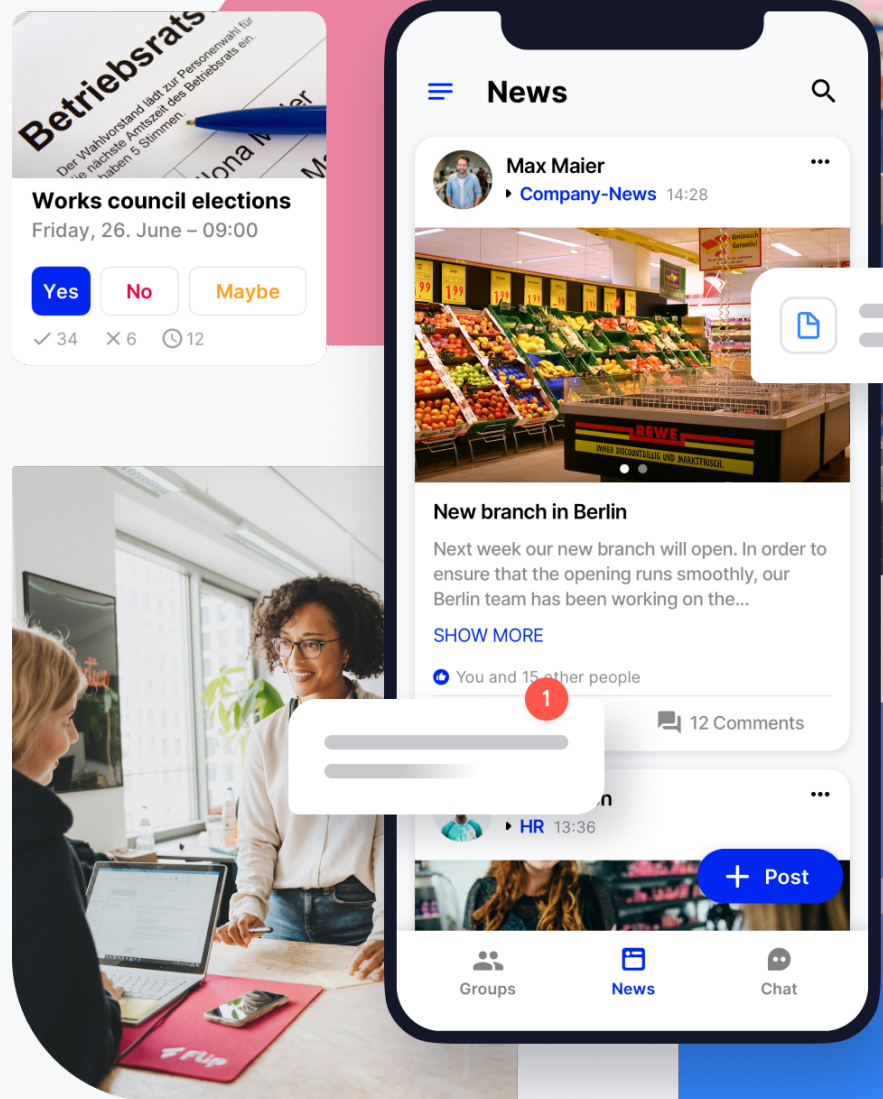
Betriebsrats
Der Wahlvorstand lädt zur Personenwahl für die nächste Amtszeit des Betriebsrats ein. haben 5 Stimmen.
Ilona M
Works council elections
Friday, 26. June – 09:00
Yes
No
Maybe
34
6
12

News

Max Maier
Company-News 14:28

REWE
IHR DISCOUNTBILLIG UND MARKTFRISCH.

New branch in Berlin
Next week our new branch will open. In order to ensure that the opening runs smoothly, our Berlin team has been working on the...
SHOW MORE
You and 15 other people
1
12 Comments

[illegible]n
HR 13:36
Post

Groups
News
Chat

flip